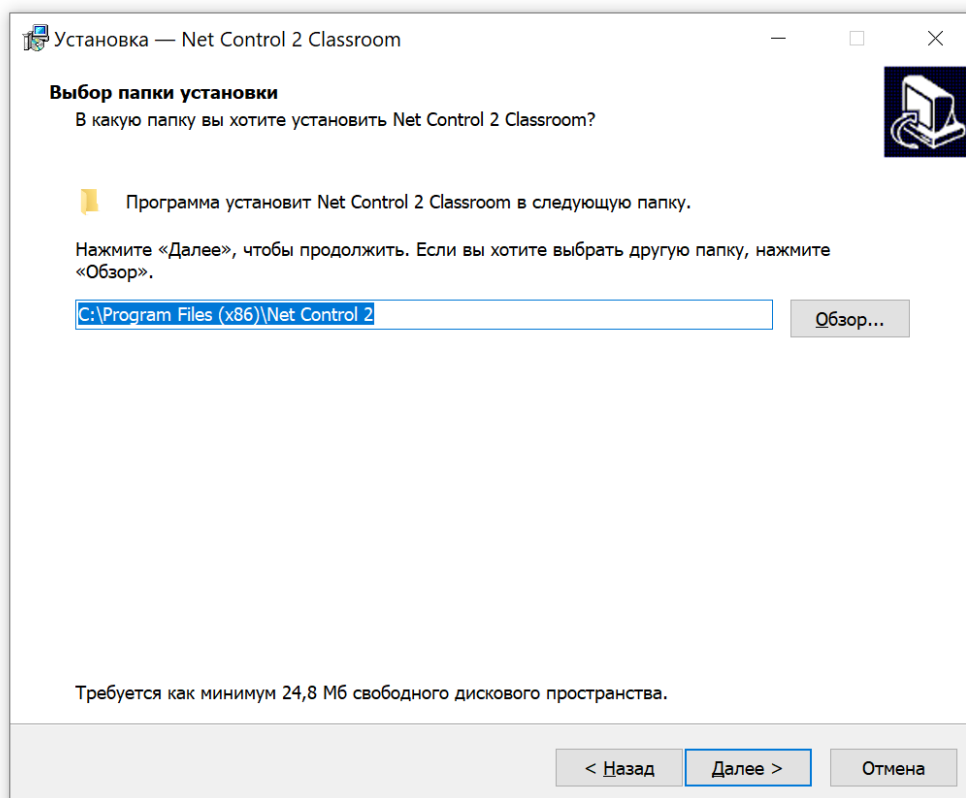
Установка — Net Control 2 Classroom

Выбор папки установки
В какую папку вы хотите установить Net Control 2 Classroom?

Программа установит Net Control 2 Classroom в следующую папку.

Нажмите «Далее», чтобы продолжить. Если вы хотите выбрать другую папку, нажмите «Обзор».

C:\Program Files (x86)\Net Control 2

Обзор...

Требуется как минимум 24,8 Мб свободного дискового пространства.

< Назад

Далее >

Отмена